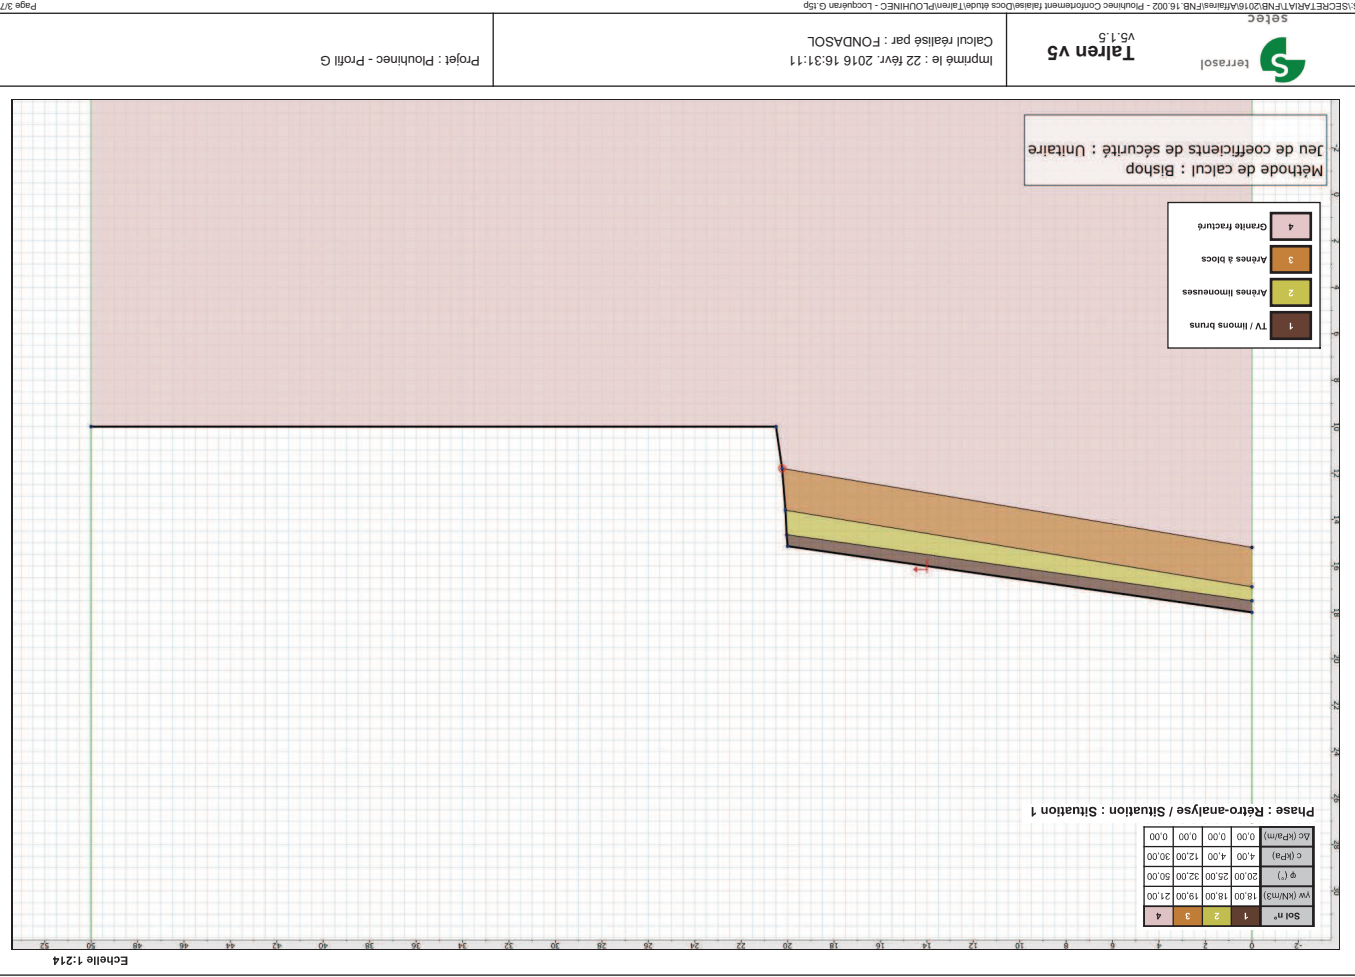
E:\SECRETARIAT\FNB\2016\Affaires\FNB.16.002 - Plouhinec Confortement falaise\Docs étude\Talren\PLOUHINEC - Locquéran G.t5p

Page 3/7

setec terrasol

Talren v5
v5.1.5

Calcul réalisé par : FONDASOL
Imprimé le : 22 févr. 2016 16:31:11

Projet : Plouhinec - Profil G

Méthode de calcul : Bishop
Jeu de coefficients de sécurité : Unitaire

1 TV / limons bruns
2 Arènes limoneuses
3 Arènes à blocs
4 Granite fracturé

Phase : Rétro-analyse / Situation : Situation 1

| Sol n° | 1 | 2 | 3 | 4 |
|---|---|---|---|---|
| γ (kN/m3) | 18,00 | 18,00 | 19,00 | 21,00 |
| φ (°) | 20,00 | 25,00 | 32,00 | 50,00 |
| c (kPa) | 4,00 | 4,00 | 12,00 | 30,00 |
| Δc (kPa/m) | 0,00 | 0,00 | 0,00 | 0,00 |

-2 0 2 4 6 8 10 12 14 16 18 20 22 24 26 28 30 32 34 36 38 40 42 44 46 48 50 52

-2 2 4 6 8 10 12 14 16 18 20 22 24 26 28 30 32

Echelle 1:214